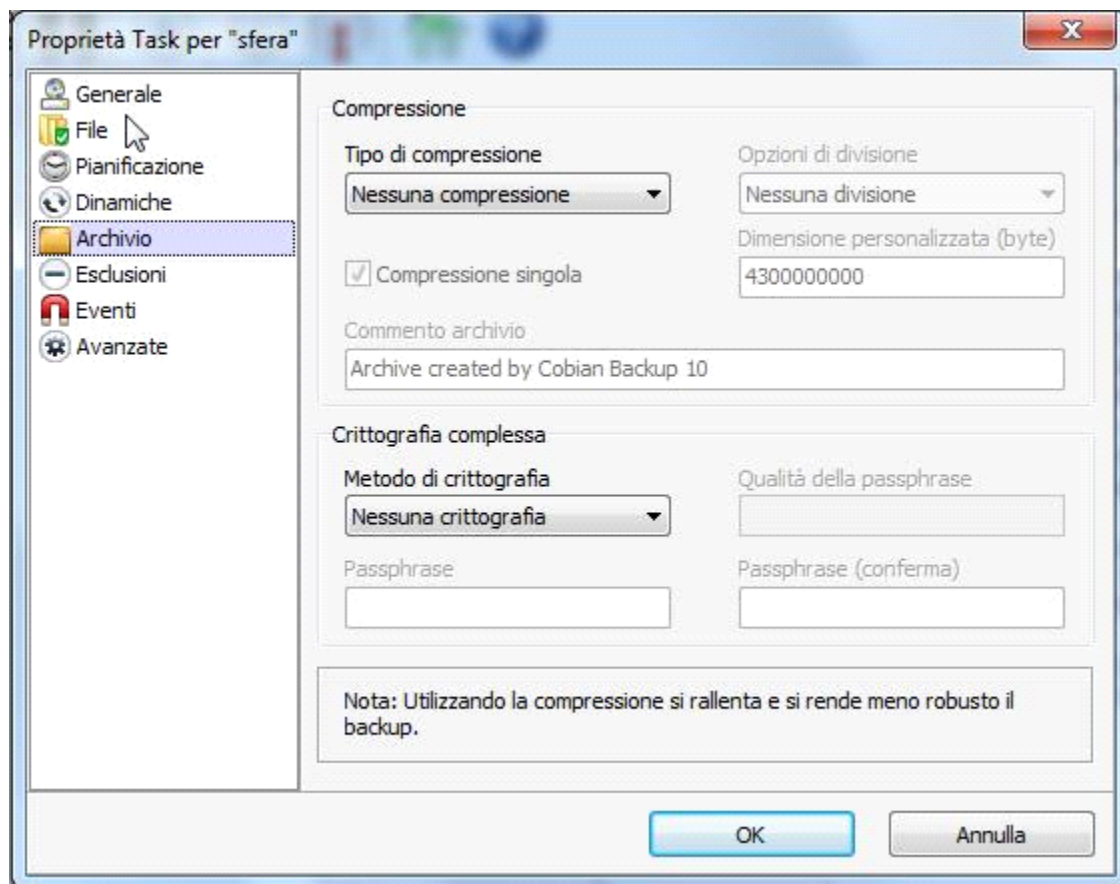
Proprietà Task per "sfera"

Generale
File
Pianificazione
Dinamiche
Archivio
Esclusioni
Eventi
Avanzate

Compressione

Tipo di compressione
Nessuna compressione

Opzioni di divisione
Nessuna divisione

Dimensione personalizzata (byte)
4300000000

Compressione singola

Commento archivio
Archive created by Cobian Backup 10

Crittografia complessa

Metodo di crittografia
Nessuna crittografia

Qualità della passphrase

Passphrase

Passphrase (conferma)

Nota: Utilizzando la compressione si rallenta e si rende meno robusto il backup.

OK
Annulla